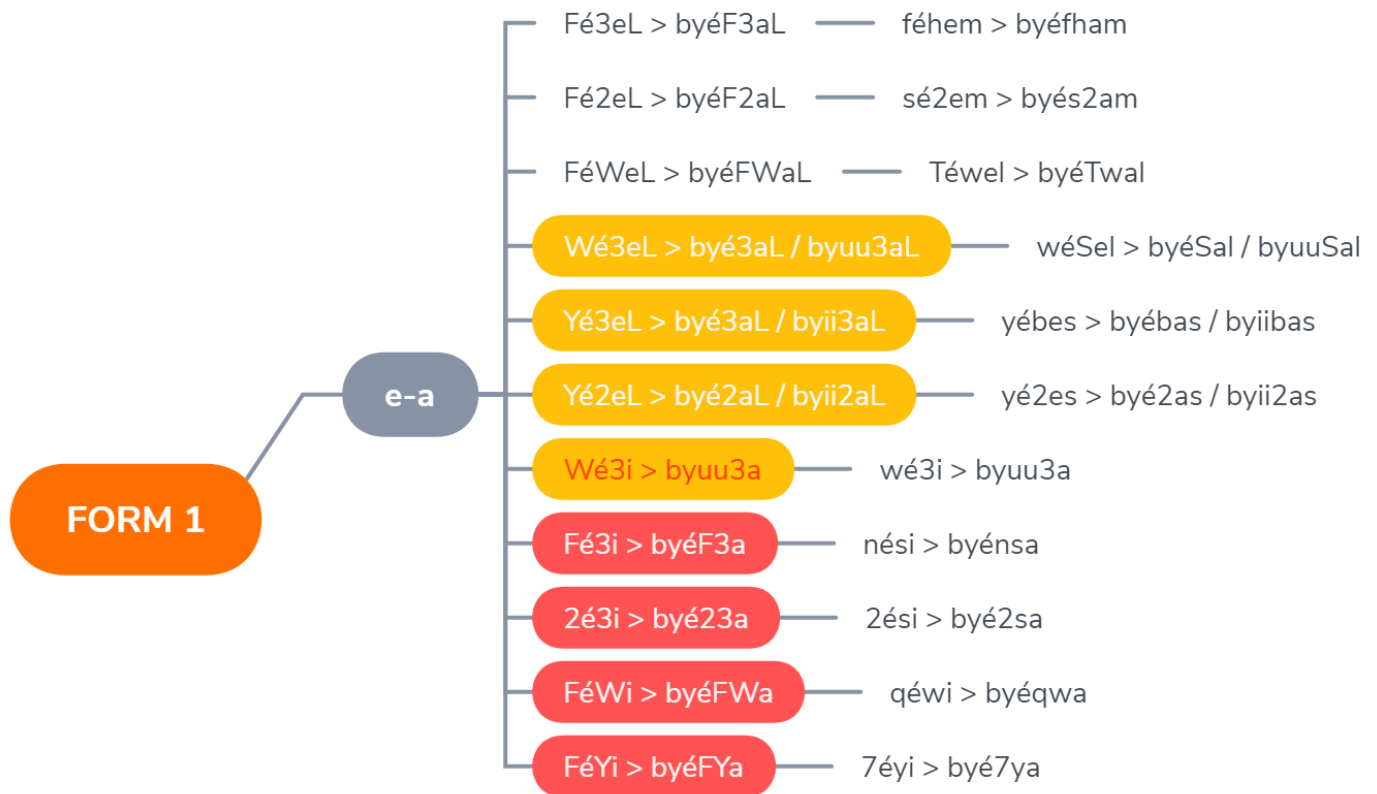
FORM 1

e-a

Fé3eL > byéF3aL — féhem > byéfham

Fé2eL > byéF2aL — sé2em > byés2am

FéWeL > byéFWaL — Téwel > byéTwal

Wé3eL > byé3aL / byuu3aL — wéSel > byéSal / byuuSal

Yé3eL > byé3aL / byii3aL — yébes > byébas / byiibas

Yé2eL > byé2aL / byii2aL — yé2es > byé2as / byii2as

Wé3i > byuu3a — wé3i > byuu3a

Fé3i > byéF3a — nési > byénsa

2é3i > byé23a — 2ési > byé2sa

FéWi > byéFWa — qéwi > byéqwa

FéYi > byéFYa — 7éyi > byé7ya